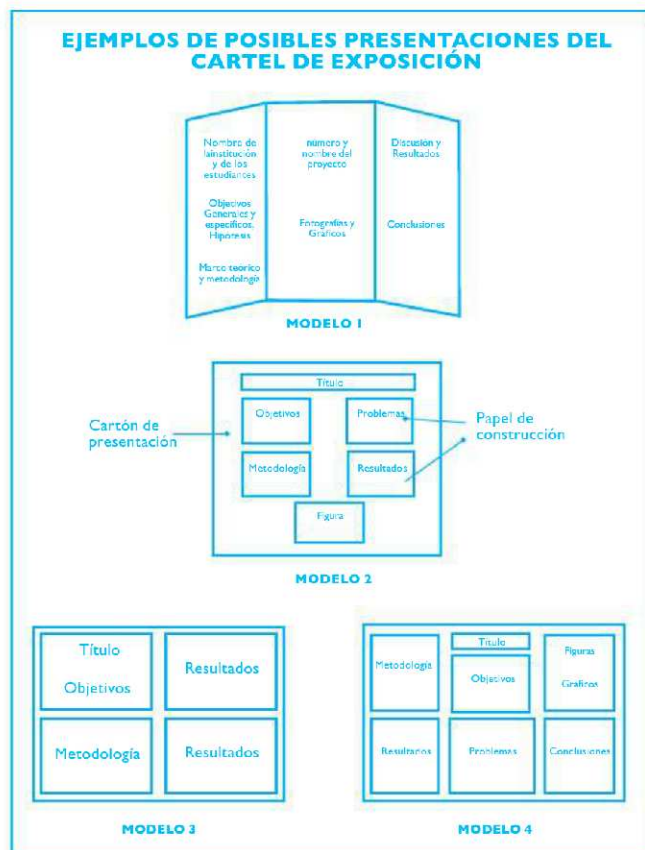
EJEMPLOS DE POSIBLES PRESENTACIONES DEL CARTEL DE EXPOSICIÓN

Nombre de lainstitución y de los estudiantes

Objetivos Generales y específicos. Hipótesis

Marco teórico y metodología

número y nombre del proyecto

Fotografías y Gráficos

Discusión y Resultados

Conclusiones

MODELO 1

Título

Cartón de presentación

Objetivos

Problemas

Papel de construcción

Metodología

Resultados

Figura

MODELO 2

Título

Objetivos

Resultados

Metodología

Resultados

MODELO 3

Metodología

Título

Objetivos

Figuras

Gráficos

Resultados

Problemas

Conclusiones

MODELO 4